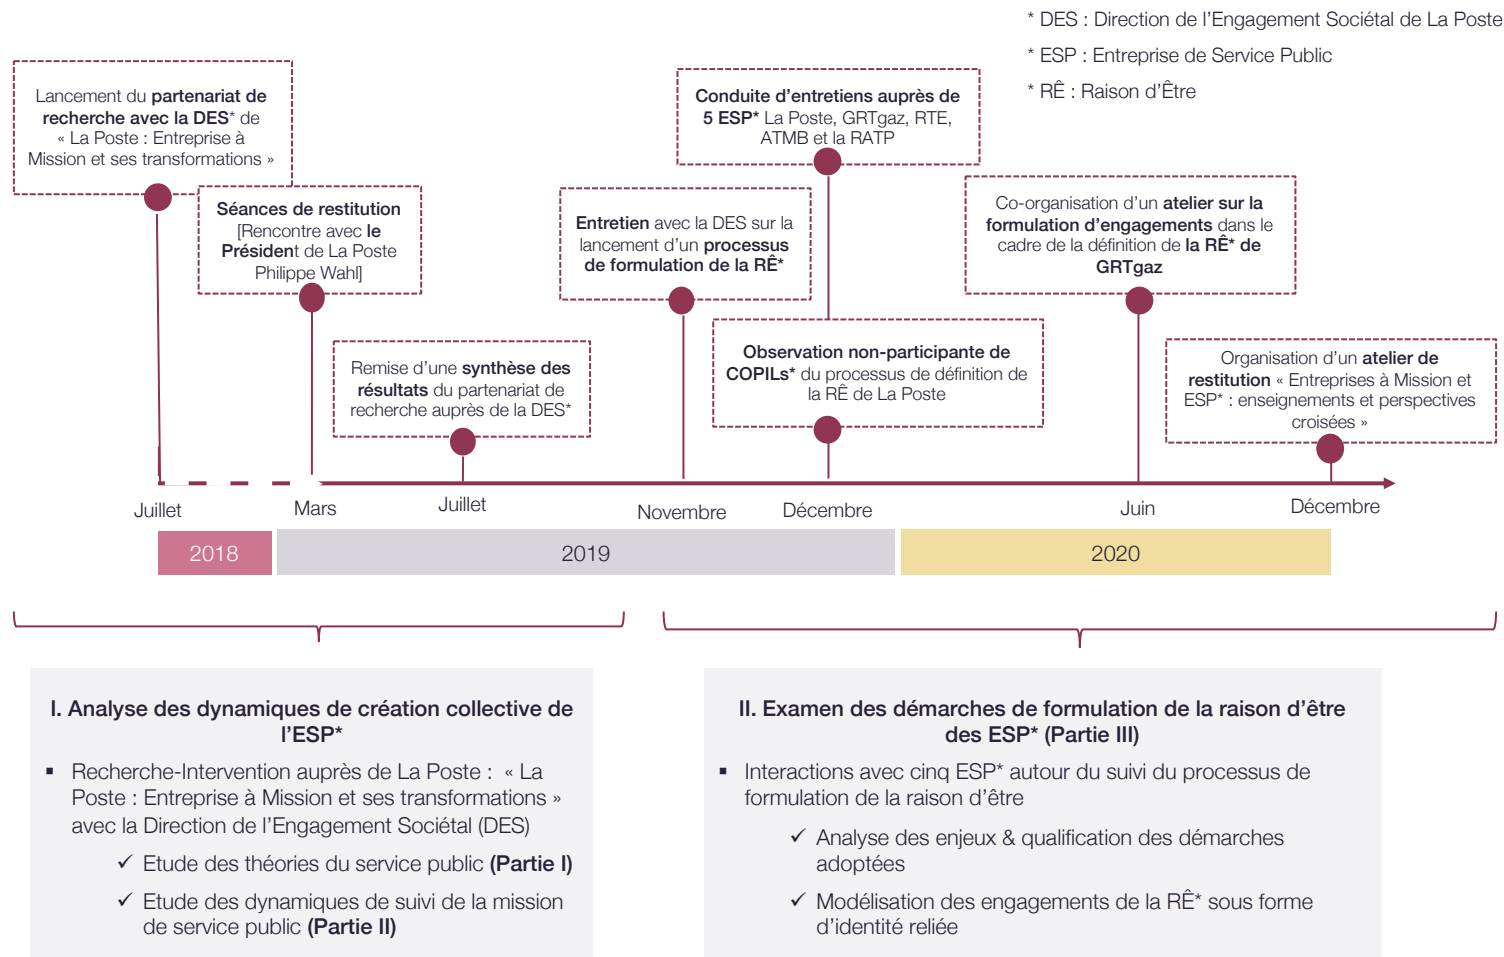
* DES : Direction de l'Engagement Sociétal de La Poste

* ESP : Entreprise de Service Public

* RÊ : Raison d'Être

Lancement du partenariat de recherche avec la DES* de « La Poste : Entreprise à Mission et ses transformations »

Séances de restitution [Rencontre avec le Président de La Poste Philippe Wahl]

Remise d'une synthèse des résultats du partenariat de recherche auprès de la DES*

Entretien avec la DES sur le lancement d'un processus de formulation de la RÊ*

Conduite d'entretiens auprès de 5 ESP* La Poste, GRTgaz, RTE, ATMB et la RATP

Observation non-participante de COPILs* du processus de définition de la RÊ de La Poste

Co-organisation d'un atelier sur la formulation d'engagements dans le cadre de la définition de la RÊ* de GRTgaz

Organisation d'un atelier de restitution « Entreprises à Mission et ESP* : enseignements et perspectives croisées »

Juillet Mars Juillet Novembre Décembre Juin Décembre

2018 2019 2020

I. Analyse des dynamiques de création collective de l'ESP*

▪ Recherche-Intervention auprès de La Poste : « La Poste : Entreprise à Mission et ses transformations » avec la Direction de l'Engagement Sociétal (DES)

✓ Etude des théories du service public (Partie I)

✓ Etude des dynamiques de suivi de la mission de service public (Partie II)

II. Examen des démarches de formulation de la raison d'être des ESP* (Partie III)

▪ Interactions avec cinq ESP* autour du suivi du processus de formulation de la raison d'être

✓ Analyse des enjeux & qualification des démarches adoptées

✓ Modélisation des engagements de la RÊ* sous forme d'identité reliée